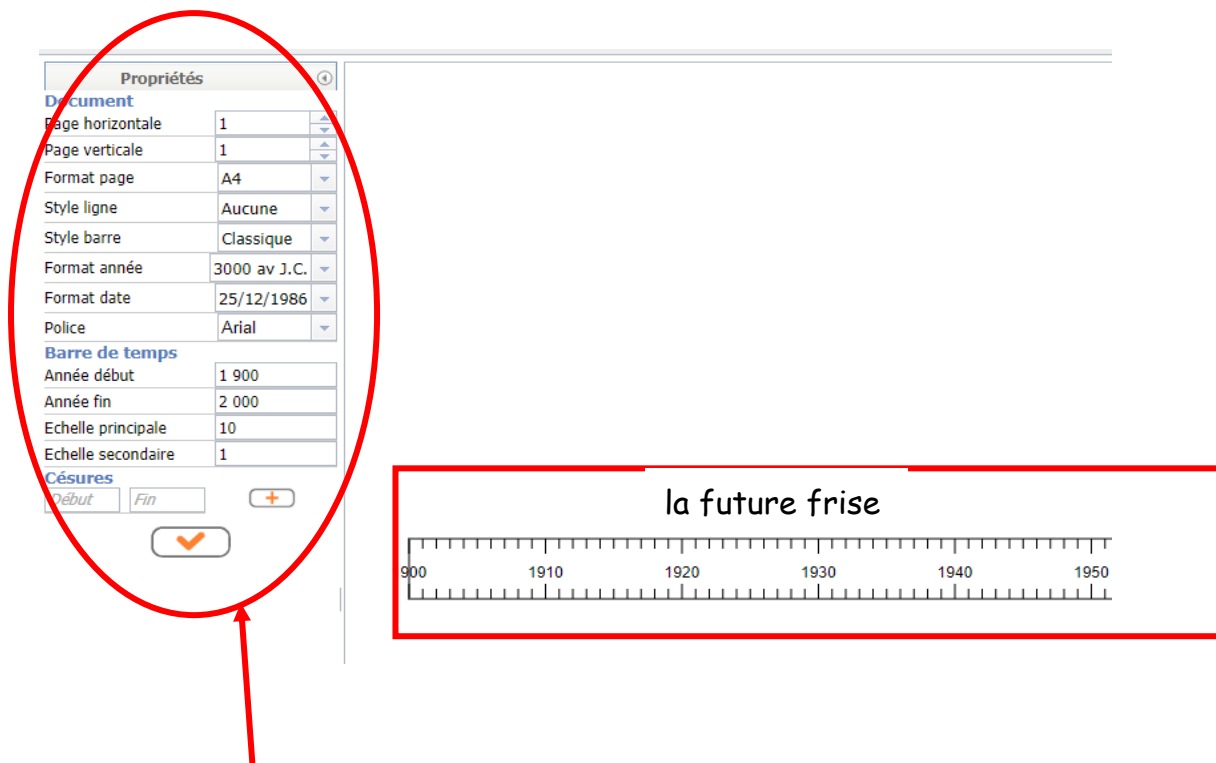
Propriétés
Document

| Page horizontale | 1 |
|---|---|
| Page verticale | 1 |
| Format page | A4 |
| Style ligne | Aucune |
| Style barre | Classique |
| Format année | 3000 av J.C. |
| Format date | 25/12/1986 |
| Police | Arial |

Barre de temps

| Année début | 1 900 |
|---|---|
| Année fin | 2 000 |
| Echelle principale | 10 |
| Echelle secondaire | 1 |

Césures
Début Fin +

la future frise

900 1910 1920 1930 1940 1950